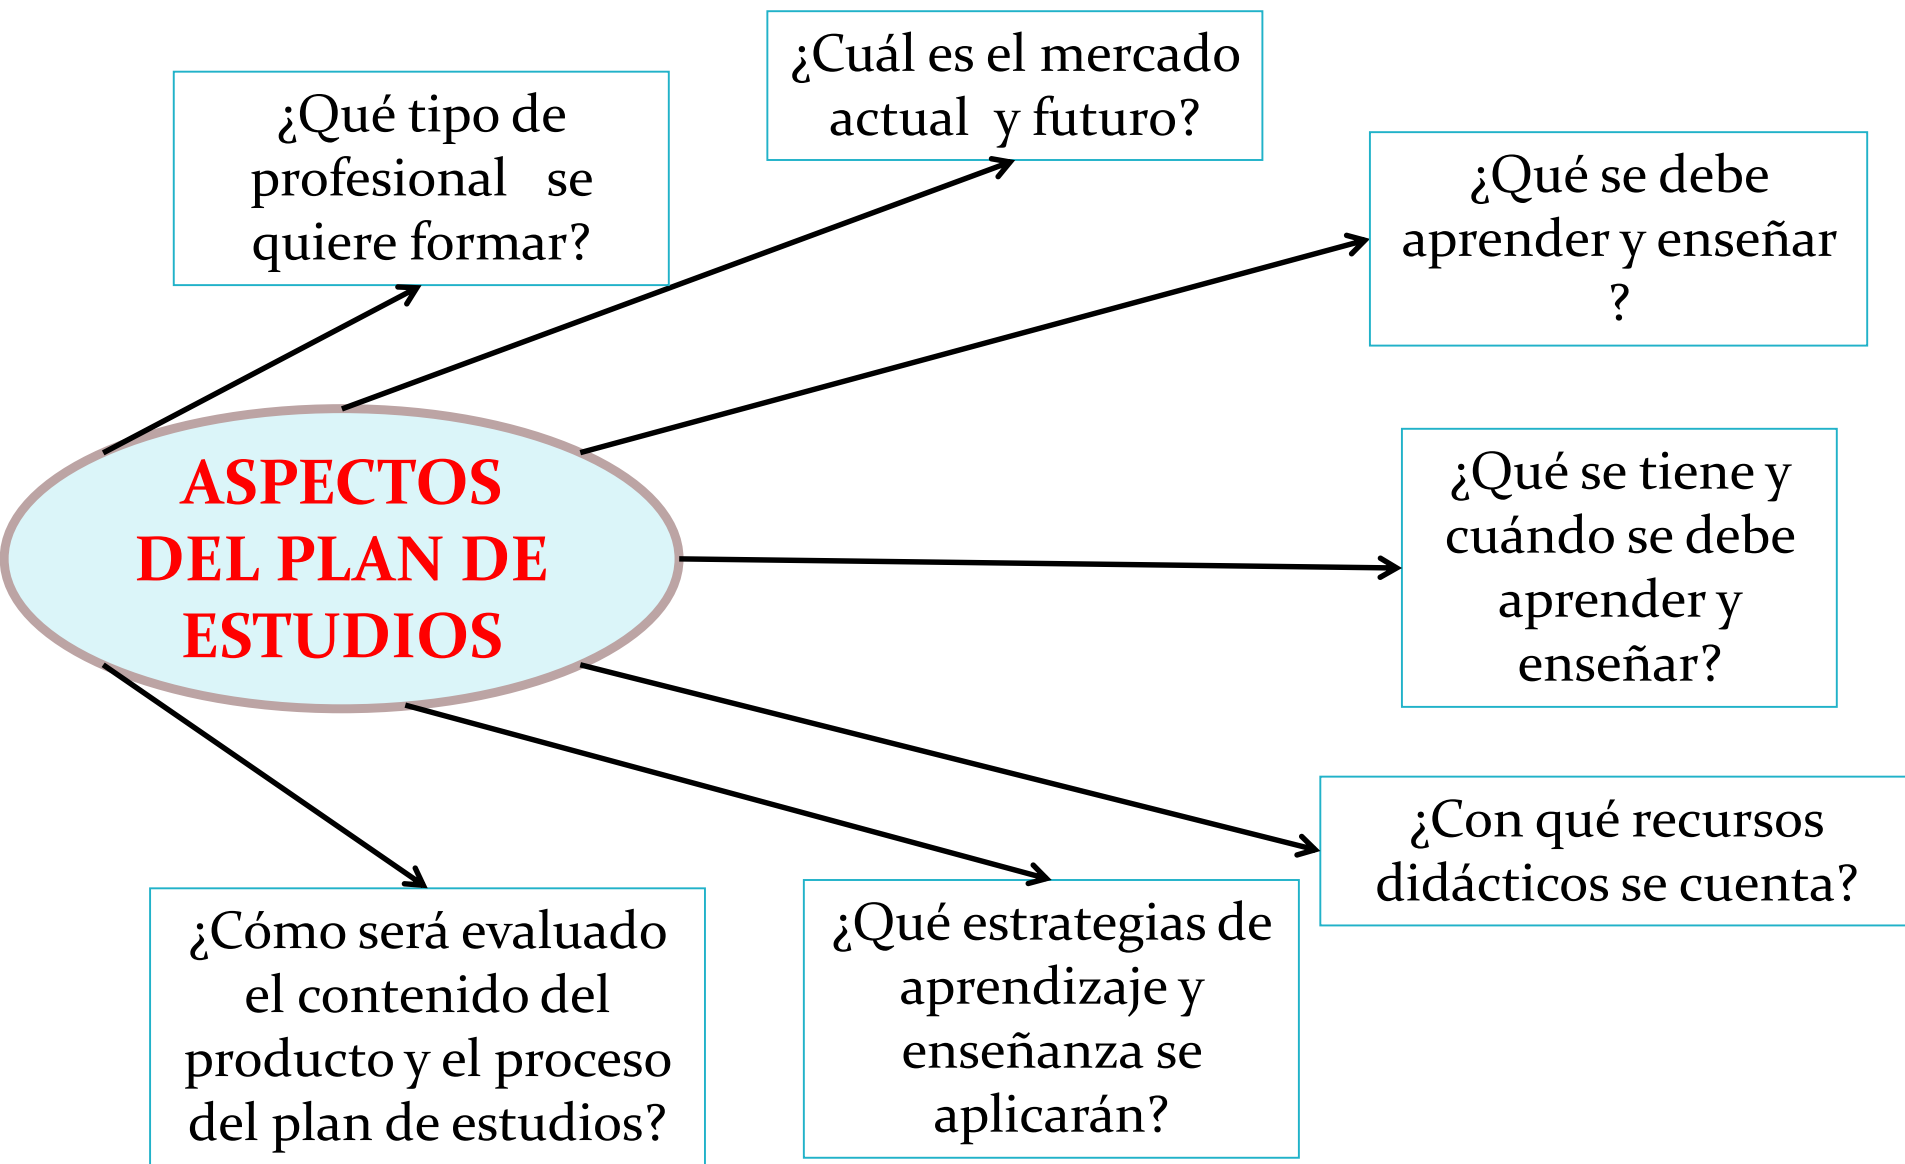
¿Qué tipo de profesional se quiere formar?

¿Cuál es el mercado actual y futuro?

¿Qué se debe aprender y enseñar ?

ASPECTOS DEL PLAN DE ESTUDIOS

¿Qué se tiene y cuándo se debe aprender y enseñar?

¿Con qué recursos didácticos se cuenta?

¿Cómo será evaluado el contenido del producto y el proceso del plan de estudios?

¿Qué estrategias de aprendizaje y enseñanza se aplicarán?